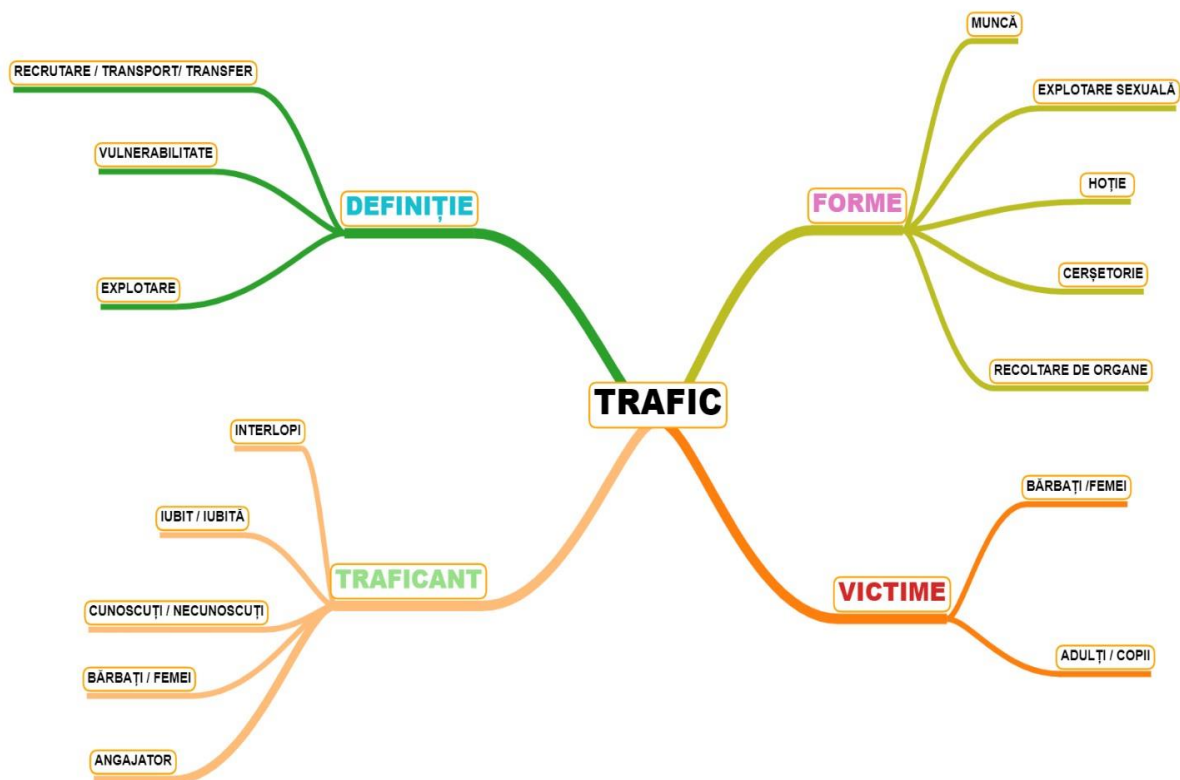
TRAFIC

DEFINIȚIE
RECRUTARE / TRANSPORT/ TRANSFER
VULNERABILITATE
EXPLOTARE

FORME
MUNCĂ
EXPLOTARE SEXUALĂ
HOȚIE
CERȘETORIE
RECOLTARE DE ORGANE

TRAFICANT
INTERLOPI
IUBIT / IUBITĂ
CUNOSCUȚI / NECUNOSCUȚI
BĂRBAȚI / FEMEI
ANGAJATOR

VICTIME
BĂRBAȚI /FEMEI
ADULȚI / COPII